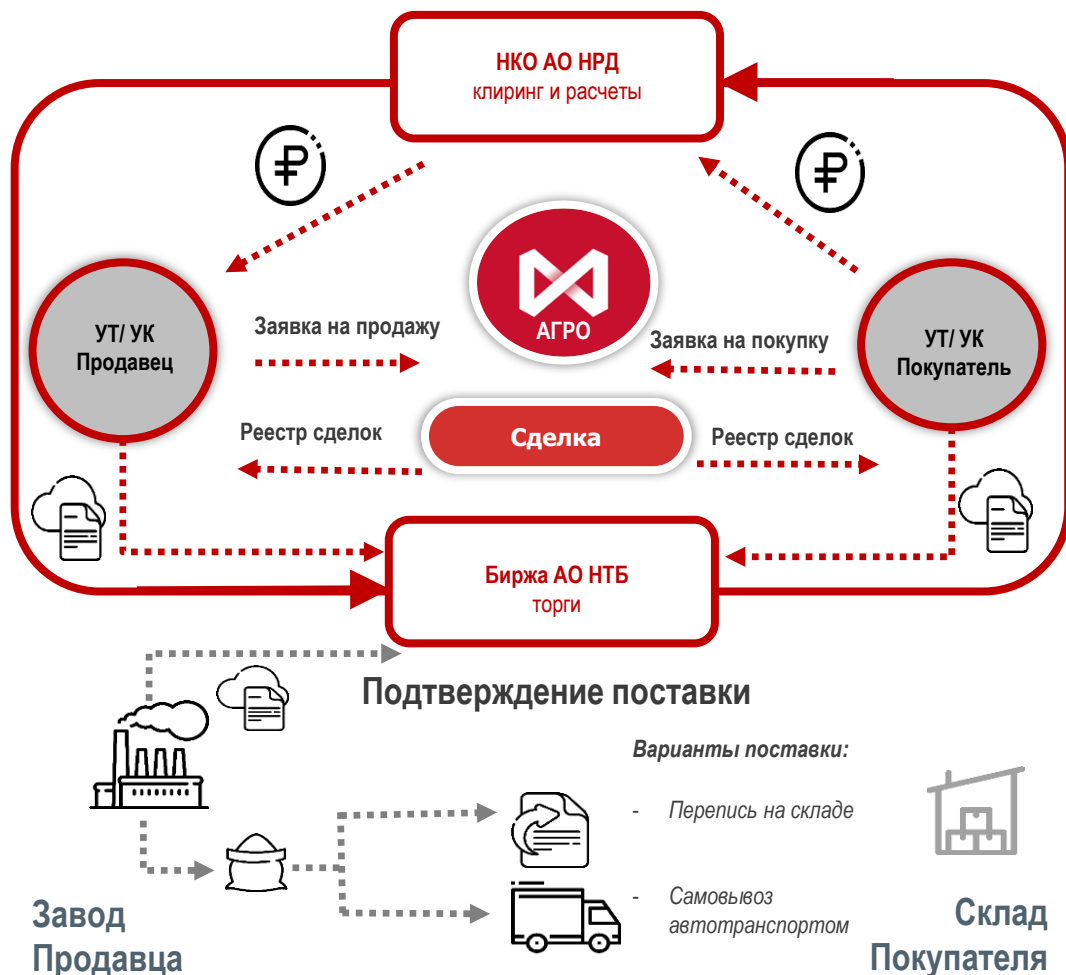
НКО АО НРД
клиринг и расчеты

АГРО

УТ/ УК
Продавец

Заявка на продажу

Заявка на покупку

УТ/ УК
Покупатель

Реестр сделок

Сделка

Реестр сделок

Биржа АО НТБ
торги

Подтверждение поставки

Варианты поставки:

- Перепись на складе

- Самовывоз автотранспортом

Завод
Продавца

Склад
Покупателя